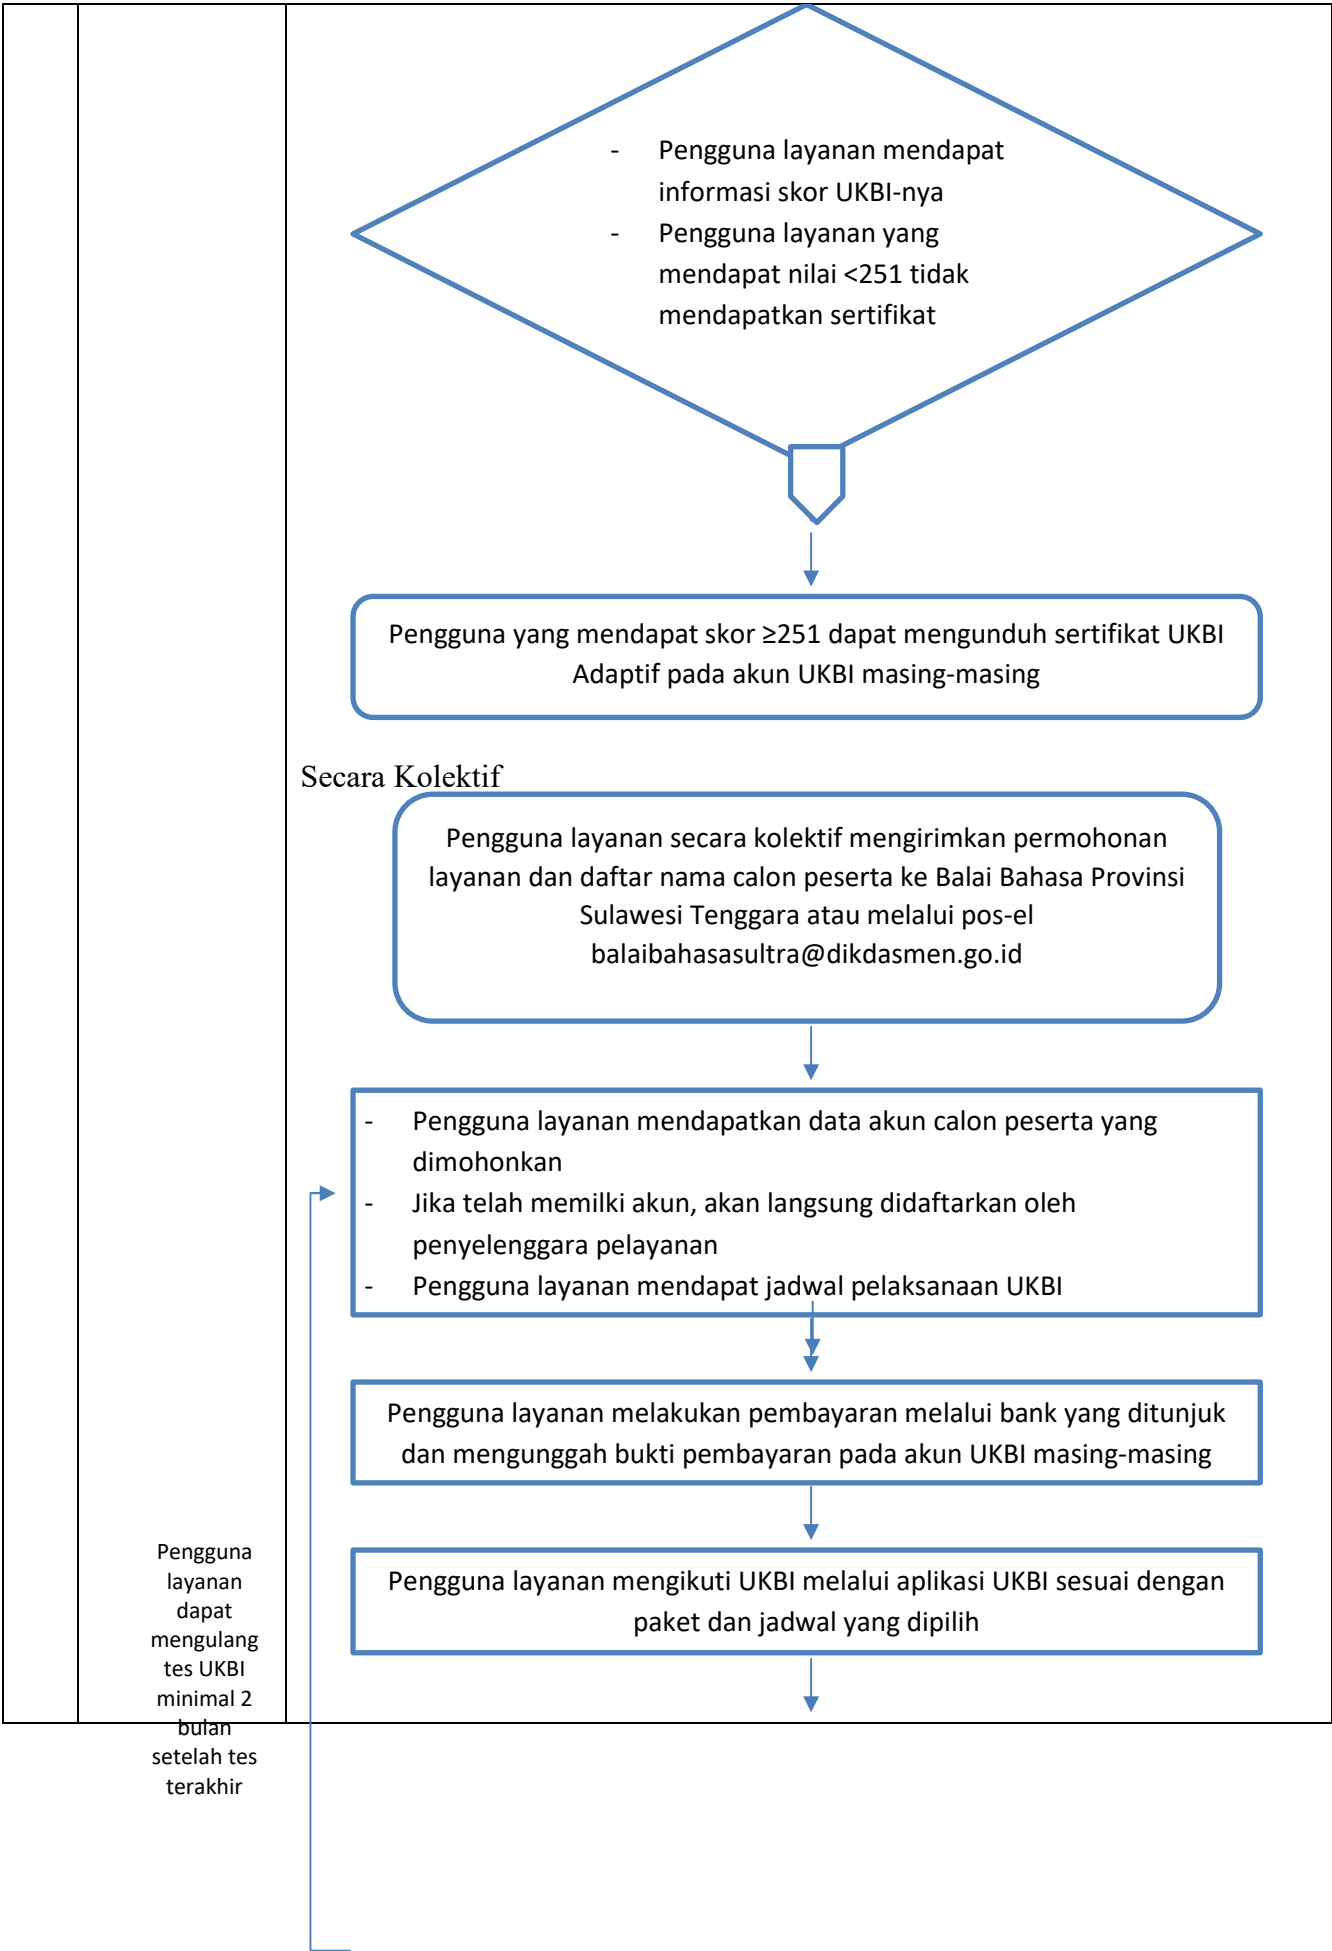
- Pengguna layanan mendapat informasi skor UKBI-nya
- Pengguna layanan yang mendapat nilai <251 tidak mendapatkan sertifikat

Pengguna yang mendapat skor ≥251 dapat mengunduh sertifikat UKBI Adaptif pada akun UKBI masing-masing

Secara Kolektif

Pengguna layanan secara kolektif mengirimkan permohonan layanan dan daftar nama calon peserta ke Balai Bahasa Provinsi Sulawesi Tenggara atau melalui pos-el balaibahasasultra@dikdasmen.go.id

- Pengguna layanan mendapatkan data akun calon peserta yang dimohonkan
- Jika telah memilki akun, akan langsung didaftarkan oleh penyelenggara pelayanan
- Pengguna layanan mendapat jadwal pelaksanaan UKBI

Pengguna layanan melakukan pembayaran melalui bank yang ditunjuk dan mengunggah bukti pembayaran pada akun UKBI masing-masing

Pengguna layanan mengikuti UKBI melalui aplikasi UKBI sesuai dengan paket dan jadwal yang dipilih

Pengguna layanan dapat mengulang tes UKBI minimal 2 bulan setelah tes terakhir